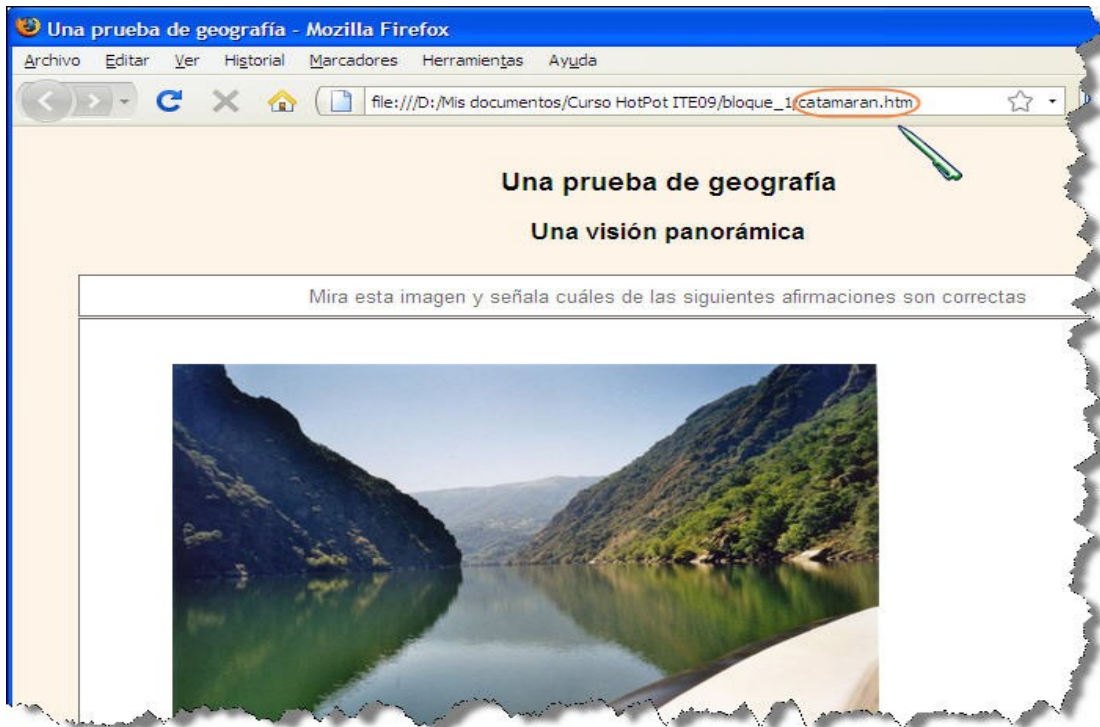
Una prueba de geografía - Mozilla Firefox

Archivo Editar Ver Historial Marcadores Herramientas Ayuda

file:///D:/Mis documentos/Curso HotPot ITE09/bloque_1/catamaran.htm

Una prueba de geografía

Una visión panorámica

Mira esta imagen y señala cuáles de las siguientes afirmaciones son correctas